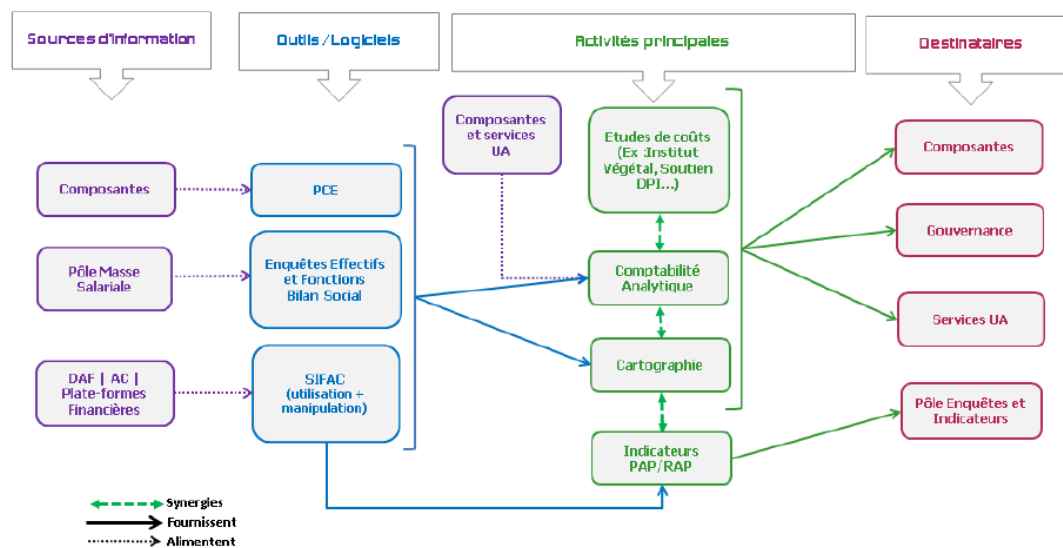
Sources d'information

Outils / Logiciels

Activités principales

Destinataires

Composantes

Pôle Masse Salariale

DAF | AC | Plate-formes Financières

PCE

Enquêtes Effectifs et Fonctions Bilan Social

SIFAC (utilisation + manipulation)

Composantes et services UA

Etudes de coûts (Ex :Institut Végétal, Soutien DPI...)

Comptabilité Analytique

Cartographie

Indicateurs PAP/RAP

Composantes

Gouvernance

Services UA

Pôle Enquêtes et Indicateurs

Synergies

Fournissent

Alimentent